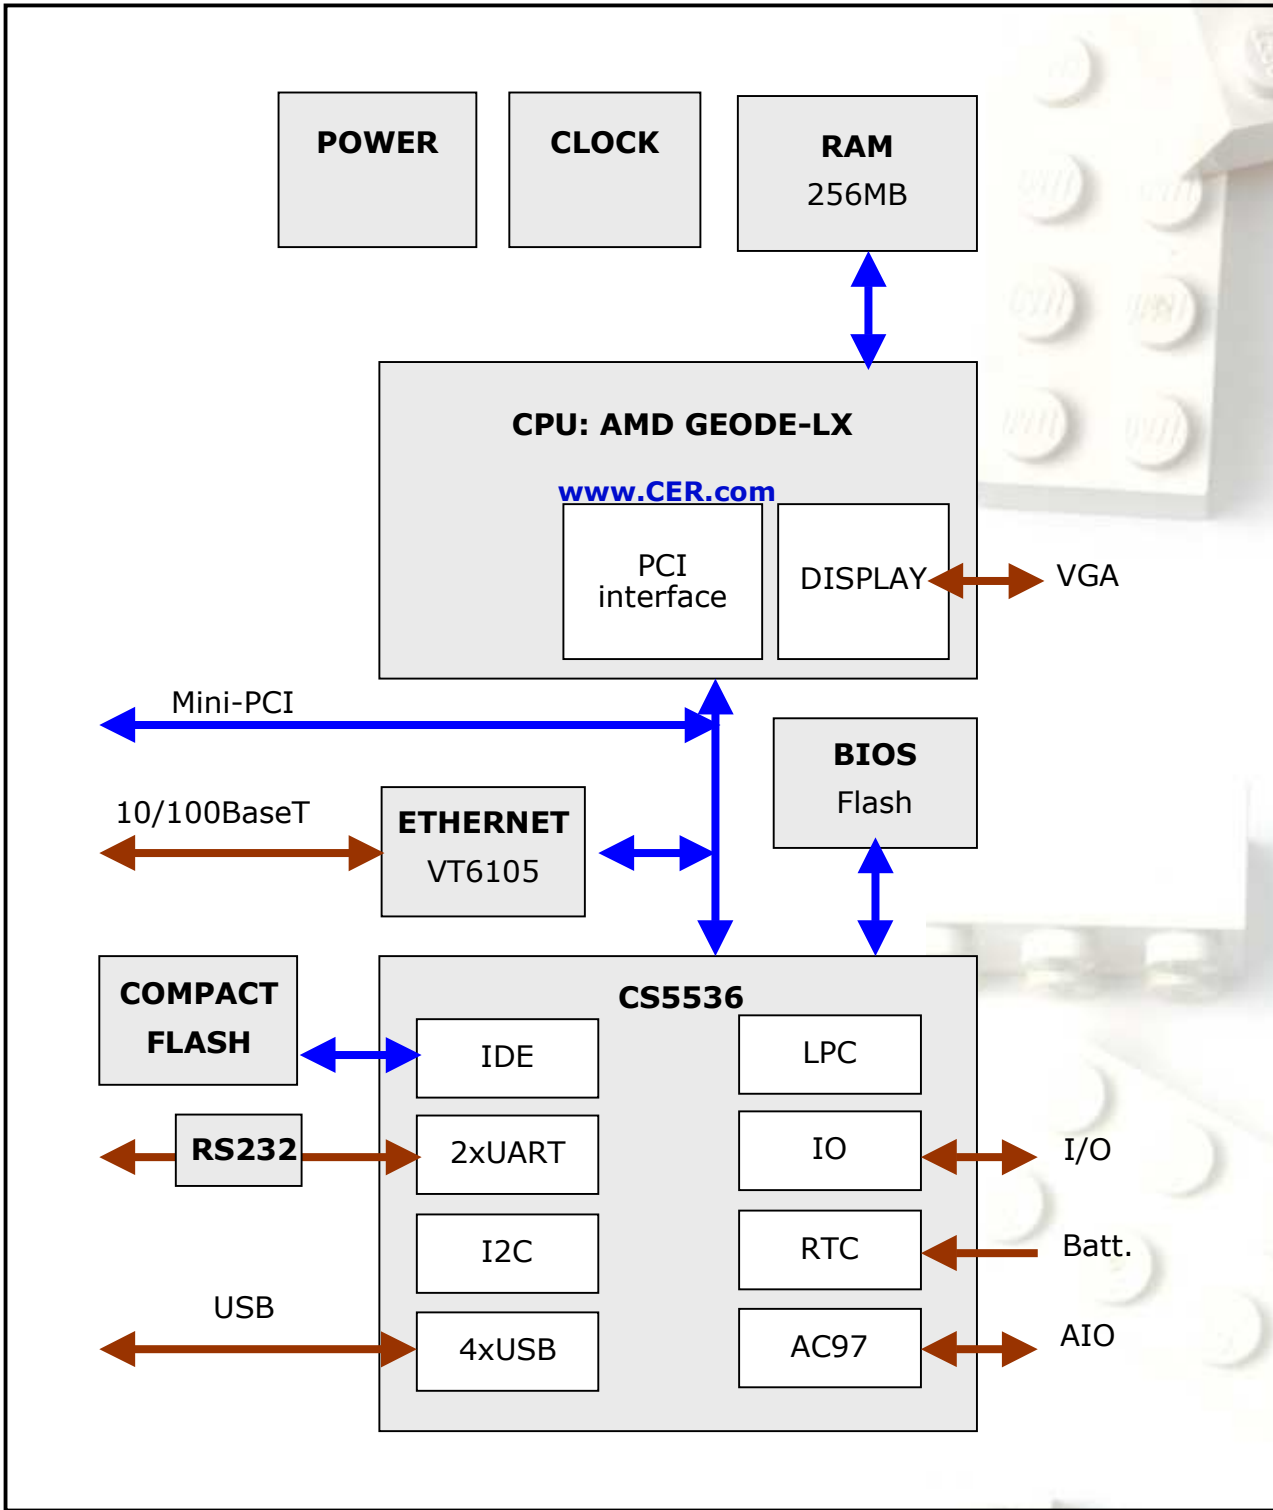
POWER

CLOCK

RAM
256MB

CPU: AMD GEODE-LX

www.CER.com

PCI
interface

DISPLAY

VGA

Mini-PCI

BIOS
Flash

10/100BaseT

ETHERNET
VT6105

COMPACT
FLASH

CS5536

IDE

LPC

RS232

2xUART

IO

I/O

I2C

RTC

Batt.

USB

4xUSB

AC97

AIO